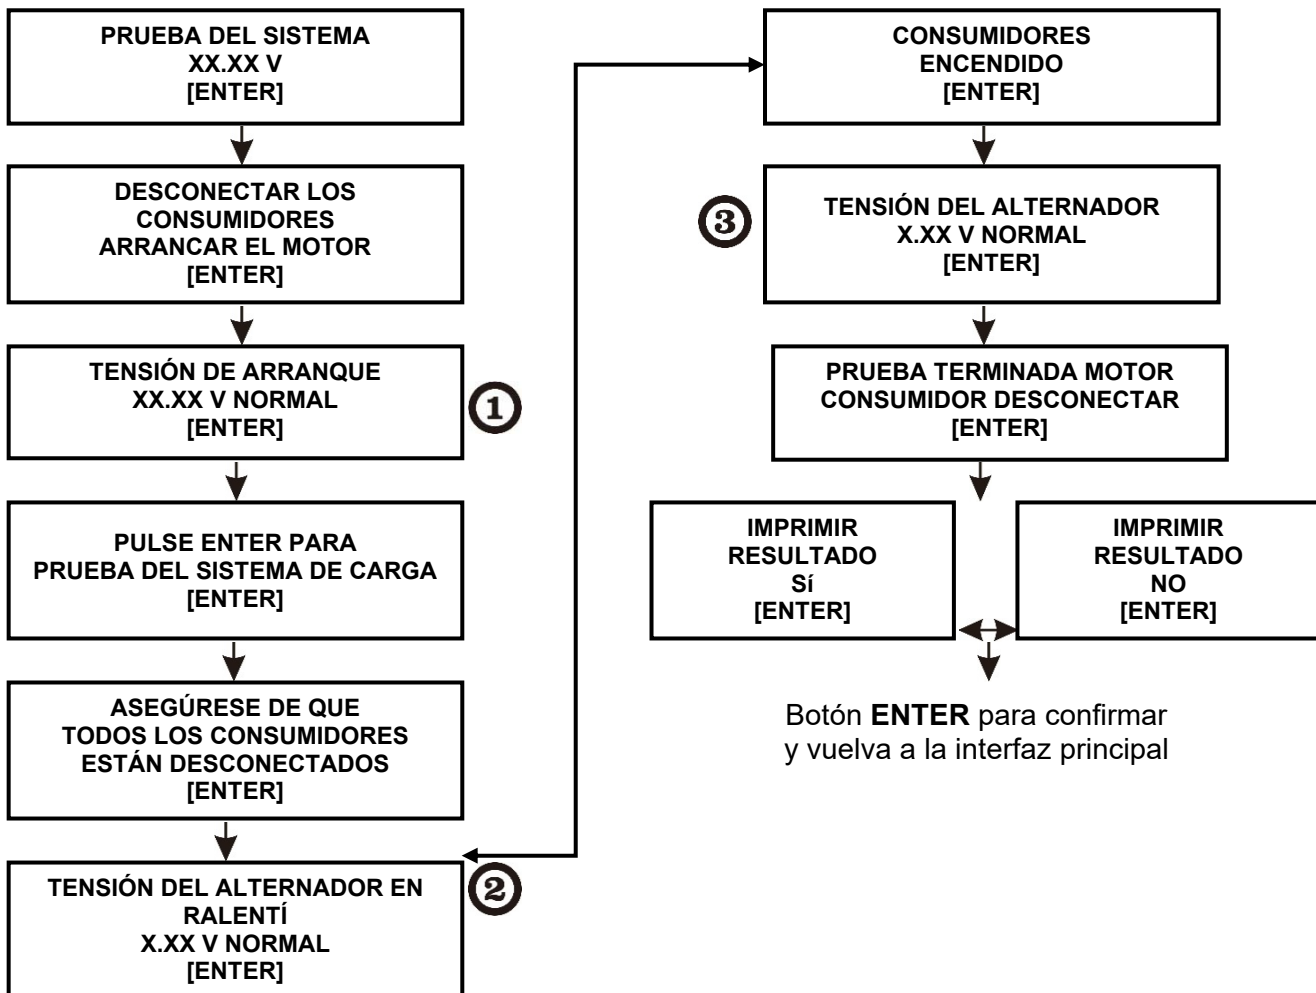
PRUEBA DEL SISTEMA
XX.XX V
[ENTER]

DESCONECTAR LOS CONSUMIDORES
ARRANCAR EL MOTOR
[ENTER]

TENSIÓN DE ARRANQUE
XX.XX V NORMAL
[ENTER]

①

PULSE ENTER PARA
PRUEBA DEL SISTEMA DE CARGA
[ENTER]

ASEGÚRESE DE QUE
TODOS LOS CONSUMIDORES
ESTÁN DESCONECTADOS
[ENTER]

TENSIÓN DEL ALTERNADOR EN RALENTÍ
X.XX V NORMAL
[ENTER]

②

CONSUMIDORES
ENCENDIDO
[ENTER]

③

TENSIÓN DEL ALTERNADOR
X.XX V NORMAL
[ENTER]

PRUEBA TERMINADA MOTOR
CONSUMIDOR DESCONECTAR
[ENTER]

IMPRIMIR
RESULTADO
Sí
[ENTER]

IMPRIMIR
RESULTADO
NO
[ENTER]

Botón **ENTER** para confirmar y vuelva a la interfaz principal